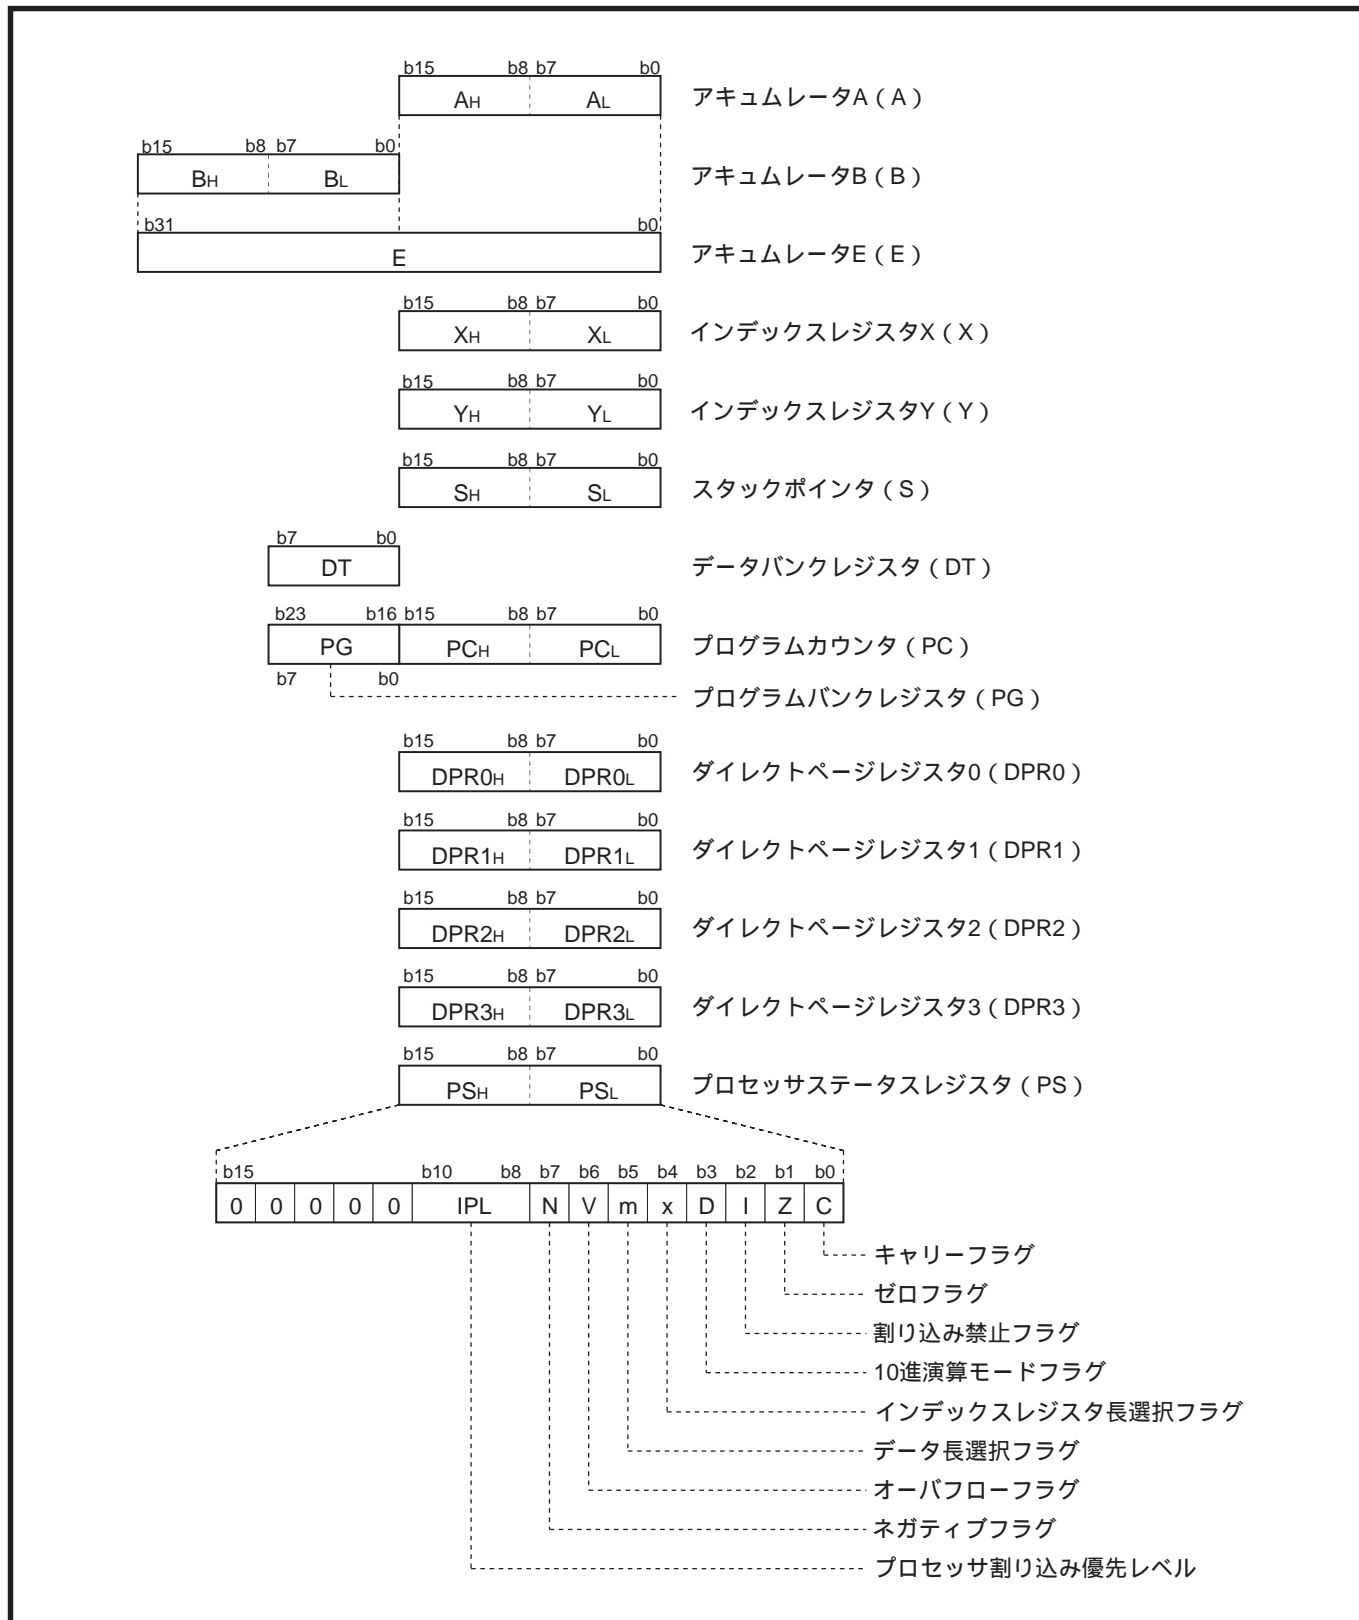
b15 b8 b7 b0
$A_H$ $A_L$
アキュムレータA（A）

b15 b8 b7 b0
$B_H$ $B_L$
アキュムレータB（B）

b31 b0
E
アキュムレータE（E）

b15 b8 b7 b0
$X_H$ $X_L$
インデックスレジスタX（X）

b15 b8 b7 b0
$Y_H$ $Y_L$
インデックスレジスタY（Y）

b15 b8 b7 b0
$S_H$ $S_L$
スタックポインタ（S）

b7 b0
DT
データバンクレジスタ（DT）

b23 b16 b15 b8 b7 b0
PG $PC_H$ $PC_L$
プログラムカウンタ（PC）
b7 b0
プログラムバンクレジスタ（PG）

b15 b8 b7 b0
$DPR0_H$ $DPR0_L$
ダイレクトページレジスタ0（DPR0）

b15 b8 b7 b0
$DPR1_H$ $DPR1_L$
ダイレクトページレジスタ1（DPR1）

b15 b8 b7 b0
$DPR2_H$ $DPR2_L$
ダイレクトページレジスタ2（DPR2）

b15 b8 b7 b0
$DPR3_H$ $DPR3_L$
ダイレクトページレジスタ3（DPR3）

b15 b8 b7 b0
$PS_H$ $PS_L$
プロセッサステータスレジスタ（PS）

| b15 | | | | | b10 | b8 | b7 | b6 | b5 | b4 | b3 | b2 | b1 | b0 |
|---|---|---|---|---|---|---|---|---|---|---|---|---|---|---|
| 0 | 0 | 0 | 0 | 0 | IPL | | N | V | m | x | D | I | Z | C |

キャリーフラグ
ゼロフラグ
割り込み禁止フラグ
10進演算モードフラグ
インデックスレジスタ長選択フラグ
データ長選択フラグ
オーバフローフラグ
ネガティブフラグ
プロセッサ割り込み優先レベル